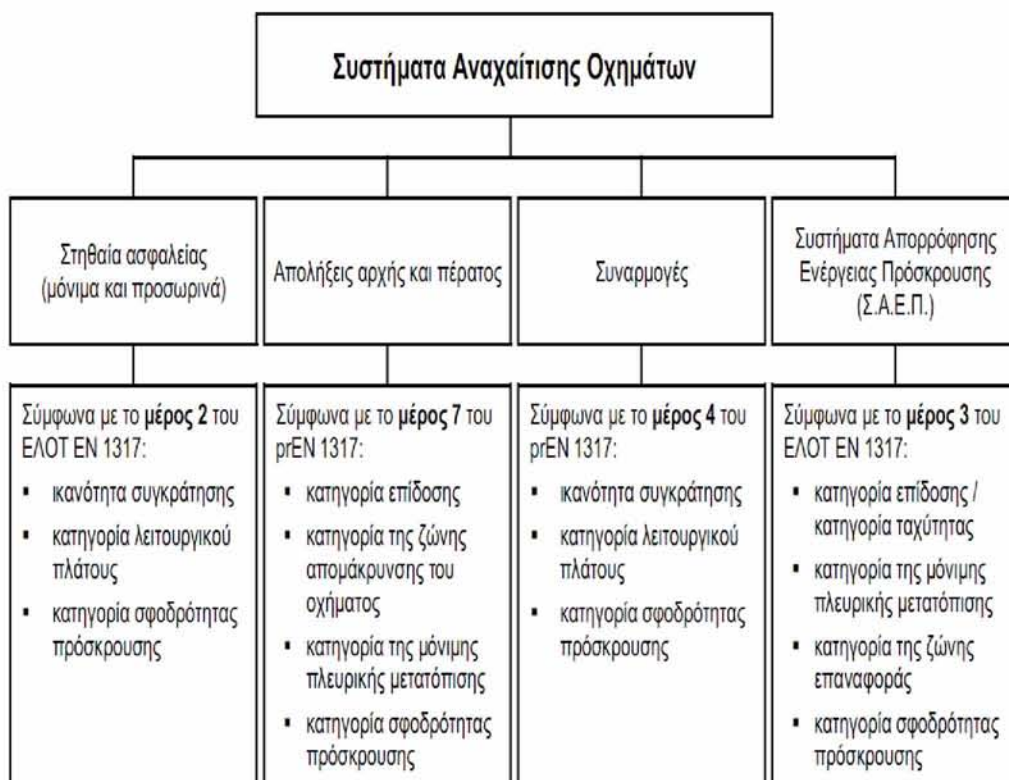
Συστήματα Αναχαίτισης Οχημάτων

Στηθαία ασφαλείας (μόνιμα και προσωρινά)

Απολήξεις αρχής και πέρατος

Συναρμογές

Συστήματα Απορρόφησης Ενέργειας Πρόσκρουσης (Σ.Α.Ε.Π.)

Σύμφωνα με το **μέρος 2** του ΕΛΟΤ ΕΝ 1317:
- ικανότητα συγκράτησης
- κατηγορία λειτουργικού πλάτους
- κατηγορία σφοδρότητας πρόσκρουσης

Σύμφωνα με το **μέρος 7** του prEN 1317:
- κατηγορία επίδοσης
- κατηγορία της ζώνης απομάκρυνσης του οχήματος
- κατηγορία της μόνιμης πλευρικής μετατόπισης
- κατηγορία σφοδρότητας πρόσκρουσης

Σύμφωνα με το **μέρος 4** του prEN 1317:
- ικανότητα συγκράτησης
- κατηγορία λειτουργικού πλάτους
- κατηγορία σφοδρότητας πρόσκρουσης

Σύμφωνα με το **μέρος 3** του ΕΛΟΤ ΕΝ 1317:
- κατηγορία επίδοσης / κατηγορία ταχύτητας
- κατηγορία της μόνιμης πλευρικής μετατόπισης
- κατηγορία της ζώνης επαναφοράς
- κατηγορία σφοδρότητας πρόσκρουσης